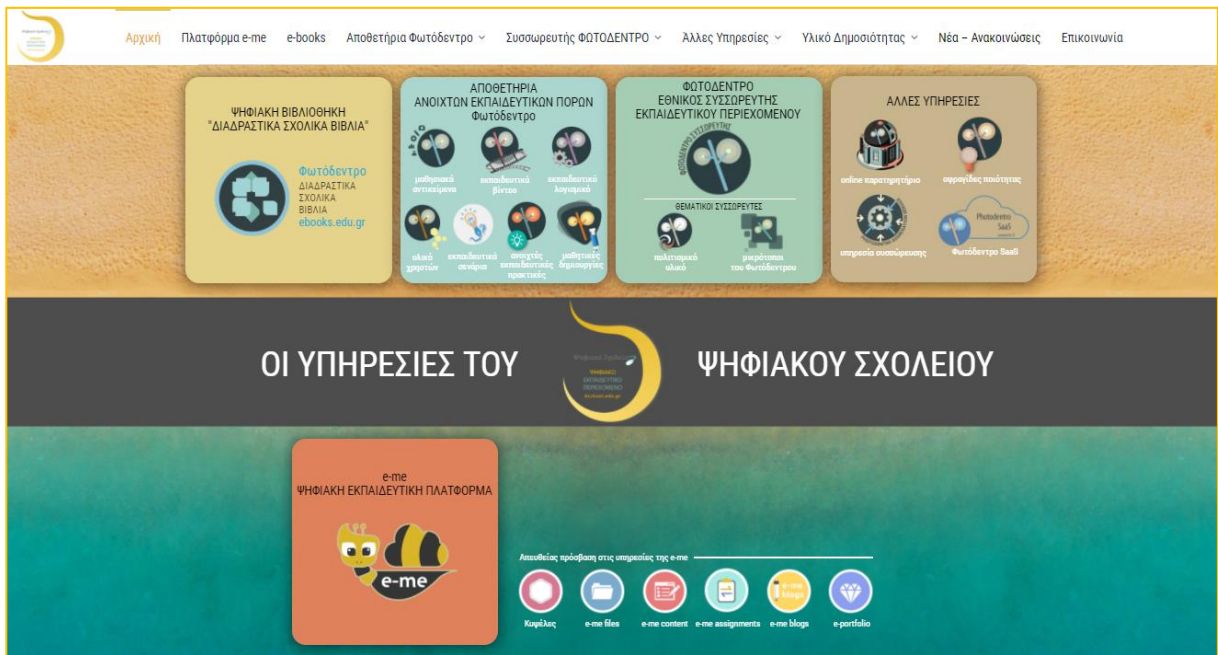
Αρχική Πλατφόρμα e-me e-books Αποθετήρια Φωτόδεντρο Συσσωρευτής ΦΩΤΟΔΕΝΤΡΟ Άλλες Υπηρεσίες Υλικό Δημοσιότητας Νέα – Ανακοινώσεις Επικοινωνία

ΨΗΦΙΑΚΗ ΒΙΒΛΙΟΘΗΚΗ "ΔΙΑΔΡΑΣΤΙΚΑ ΣΧΟΛΙΚΑ ΒΙΒΛΙΑ"

Φωτόδεντρο ΔΙΑΔΡΑΣΤΙΚΑ ΣΧΟΛΙΚΑ ΒΙΒΛΙΑ ebooks.edu.gr

ΑΠΟΘΕΤΗΡΙΑ ΑΝΟΙΧΤΩΝ ΕΚΠΑΙΔΕΥΤΙΚΩΝ ΠΟΡΩΝ Φωτόδεντρο

μαθησιακά αντικείμενα
εκπαιδευτικά βίντεο
εκπαιδευτικό λογισμικό
υλικό χρηστών
εκπαιδευτικά σενάρια
ανοιχτές εκπαιδευτικές πρακτικές
μαθητικές δημιουργίες

ΦΩΤΟΔΕΝΤΡΟ ΕΘΝΙΚΟΣ ΣΥΣΣΩΡΕΥΤΗΣ ΕΚΠΑΙΔΕΥΤΙΚΟΥ ΠΕΡΙΕΧΟΜΕΝΟΥ

ΦΩΤΟΔΕΝΤΡΟ ΣΥΣΣΩΡΕΥΤΗΣ

ΘΕΜΑΤΙΚΟΙ ΣΥΣΣΩΡΕΥΤΕΣ

πολιτισμικό υλικό
μικρότοποι του Φωτόδεντρου

ΑΛΛΕΣ ΥΠΗΡΕΣΙΕΣ

online παρατηρητήριο
σφραγίδες ποιότητας
υπηρεσία συσσώρευσης
Photodentro SaaS
Φωτόδεντρο SaaS

ΟΙ ΥΠΗΡΕΣΙΕΣ ΤΟΥ ΨΗΦΙΑΚΟΥ ΣΧΟΛΕΙΟΥ

e-me
ΨΗΦΙΑΚΗ ΕΚΠΑΙΔΕΥΤΙΚΗ ΠΛΑΤΦΟΡΜΑ

e-me

Απευθείας πρόσβαση στις υπηρεσίες της e-me

Κυψέλες
e-me files
e-me content
e-me assignments
e-me blogs
e-portfolio